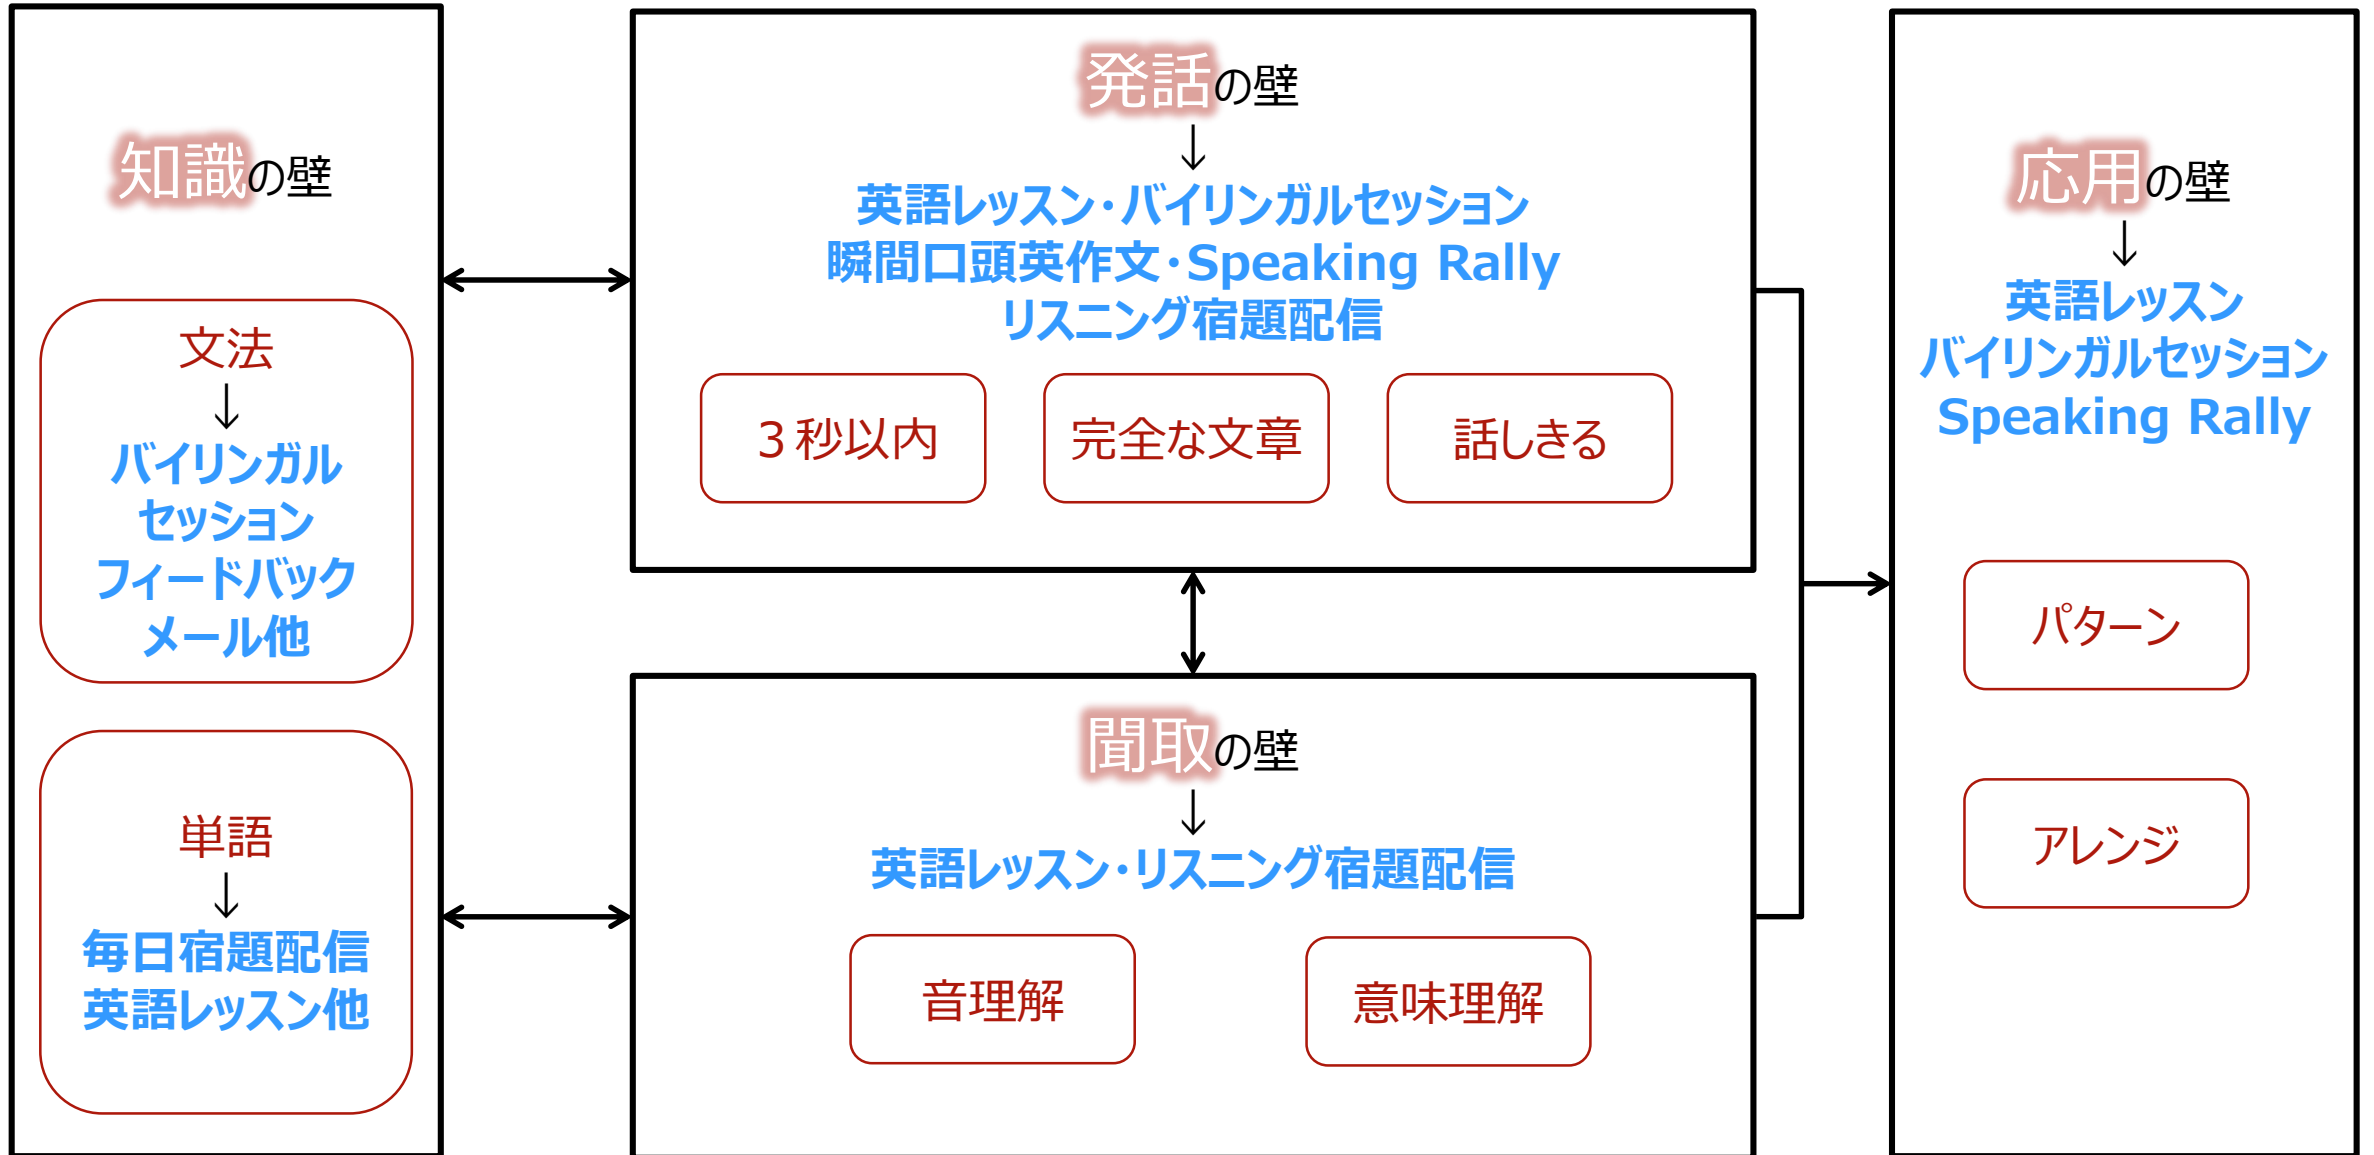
知識の壁

文法
↓
バイリンガル
セッション
フィードバック
メール他

単語
↓
毎日宿題配信
英語レッスン他

発話の壁
↓
英語レッスン・バイリンガルセッション
瞬間口頭英作文・Speaking Rally
リスニング宿題配信

３秒以内

完全な文章

話しきる

聞取の壁
↓
英語レッスン・リスニング宿題配信

音理解

意味理解

応用の壁
↓
英語レッスン
バイリンガルセッション
Speaking Rally

パターン

アレンジ